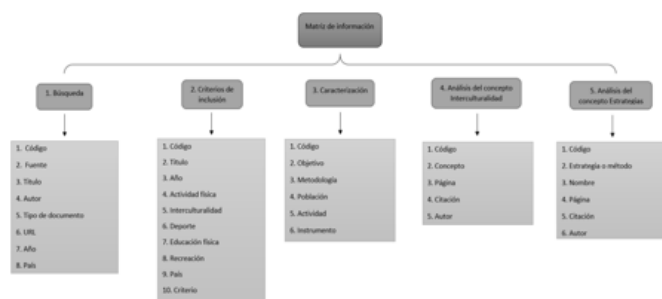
Matriz de información

1. Búsqueda

1. Código
2. Fuente
3. Título
4. Autor
5. Tipo de documento
6. URL
7. Año
8. País

2. Criterios de inclusión

1. Código
2. Título
3. Año
4. Actividad física
5. Interculturalidad
6. Deporte
7. Educación física
8. Recreación
9. País
10. Criterio

3. Caracterización

1. Código
2. Objetivo
3. Metodología
4. Población
5. Actividad
6. Instrumento

4. Análisis del concepto Interculturalidad

1. Código
2. Concepto
3. Página
4. Citación
5. Autor

5. Análisis del concepto Estrategias

1. Código
2. Estrategia o método
3. Nombre
4. Página
5. Citación
6. Autor